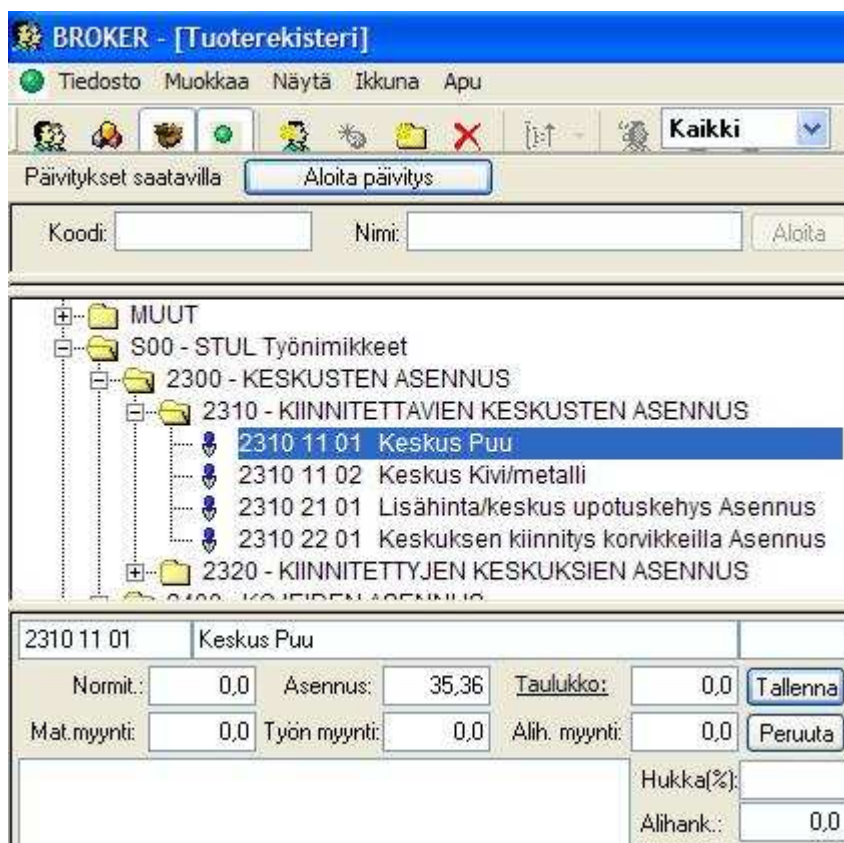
BROKER - [Tuoterekisteri]

Tiedosto Muokkaa Näytä Ikkuna Apu

Kaikki

Päivitykset saatavilla
Aloita päivitys

Koodi: Nimi: Aloita

MUUT
S00 - STUL Työnimikkeet
2300 - KESKUSTEN ASENNUS
2310 - KIINNITETTAVIEN KESKUSTEN ASENNUS
2310 11 01 Keskus Puu
2310 11 02 Keskus Kivi/metalli
2310 21 01 Lisähinta/keskus upotuskehys Asennus
2310 22 01 Keskuksen kiinnitys korvikkeilla Asennus
2320 - KIINNITETTYJEN KESKUKSIEN ASENNUS
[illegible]

2310 11 01 Keskus Puu

Normit.: 0,0 Asennus: 35,36 Taulukko: 0,0 Tallenna
Mat.myynti: 0,0 Työn myynti: 0,0 Alih. myynti: 0,0 Peruuta
Hukka(%):
Alihank.: 0,0